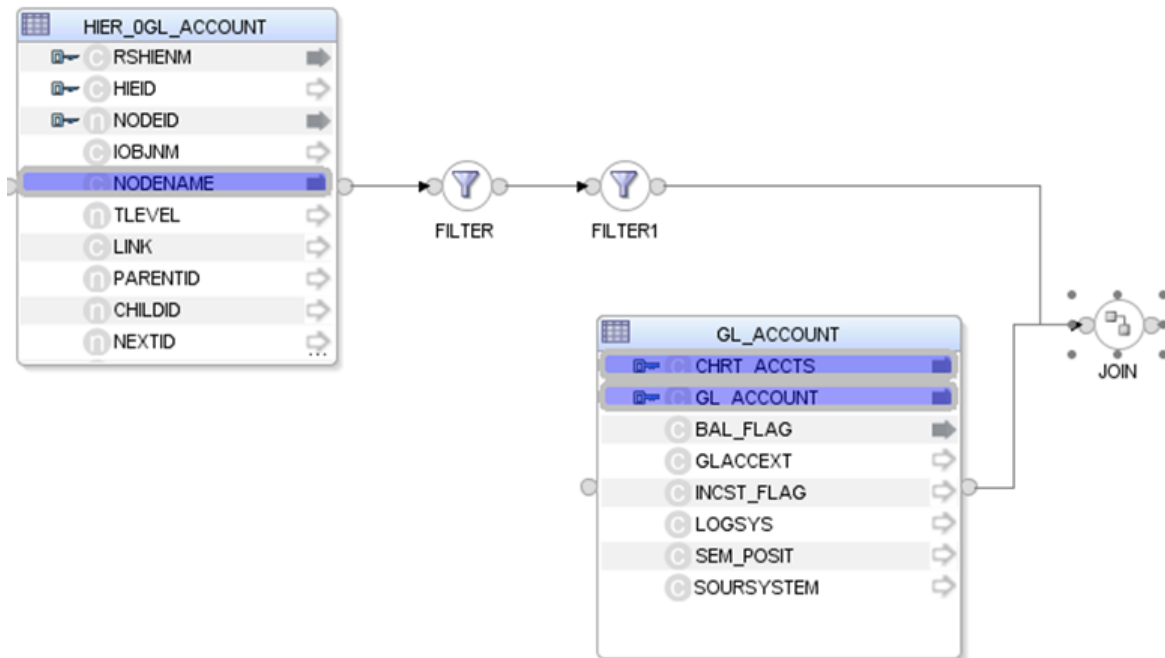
HIER_0GL_ACCOUNT
RSHIENM
HIEID
NODEID
IOBJNM
NODENAME
TLEVEL
LINK
PARENTID
CHILDID
NEXTID

FILTER

FILTER1

GL_ACCOUNT
CHRT_ACCTS
GL_ACCOUNT
BAL_FLAG
GLACCEXT
INCST_FLAG
LOGSYS
SEM_POSIT
SOURSYSTEM

JOIN